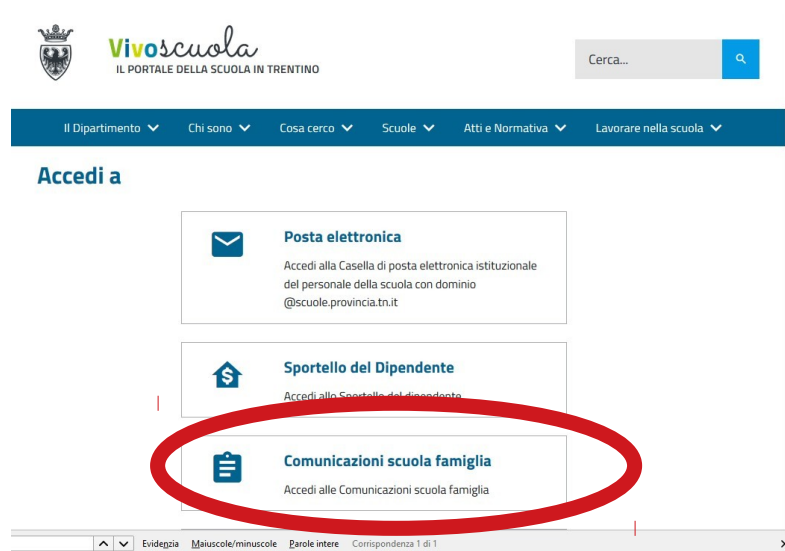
Vivoscuola
IL PORTALE DELLA SCUOLA IN TRENTINO

Cerca...

Il Dipartimento Chi sono Cosa cerco Scuole Atti e Normativa Lavorare nella scuola

Accedi a

Posta elettronica
Accedi alla Casella di posta elettronica istituzionale del personale della scuola con dominio @scuole.provincia.tn.it

Sportello del Dipendente
Accedi allo Sportello del dipendente

Comunicazioni scuola famiglia
Accedi alle Comunicazioni scuola famiglia

Evidenzia Maiuscole/minuscole Parole intere Corrispondenza 1 di 1